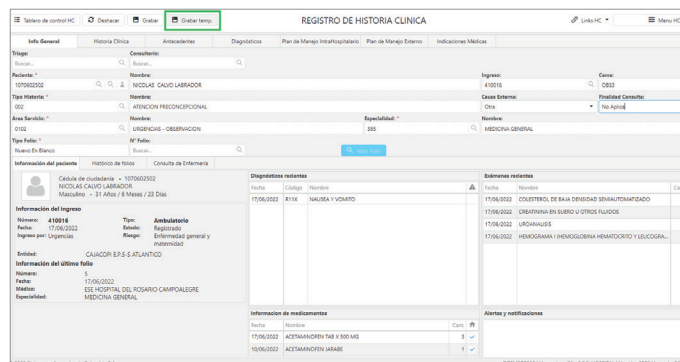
Tablero de control HC   Deshacer   Grabar   Grabar temp.   REGISTRO DE HISTORIA CLINICA   Links HC   Menu HC

Info General | Historia Clinica | Antecedentes | Diagnosticos | Plan de Manejo IntraHospitalario | Plan de Manejo Externo | Indicaciones Medicas

Triage:
Buscar...
Consultorio:
Buscar...
Paciente: *
1070602502
Nombre:
NICOLAS CALVO LABRADOR
Ingreso:
410016
Cama:
OBS3
Tipo Historia: *
002
Nombre:
ATENCION PRECONCEPCIONAL
Causa Externa:
Otra
Finalidad Consulta:
No Aplica
Area Servicio: *
0102
Nombre:
URGENCIAS - OBSERVACION
Especialidad: *
385
Nombre:
MEDICINA GENERAL
Tipo Folio: *
Nuevo En Blanco
N° Folio:
Buscar...
Nuevo Folio

Información del paciente | Histórico de folios | Consulta de Enfermeria

Cédula de ciudadanía • 1070602502
NICOLAS CALVO LABRADOR
Masculino • 31 Años / 6 Meses / 23 Días

Información del ingreso
Número: 410016
Fecha: 17/06/2022
Ingreso por: Urgencias
Tipo: Ambulatorio
Estado: Registrado
Riesgo: Enfermedad general y maternidad
Entidad: CAJACOPI E.P.S-S ATLANTICO

Información del último folio
Número: 5
Fecha: 17/06/2022
Médico: ESE HOSPITAL DEL ROSARIO CAMPOALEGRE
Especialidad: MEDICINA GENERAL

Diagnósticos recientes
| Fecha | Código | Nombre |
|---|---|---|
| 17/06/2022 | R11X | NAUSEA Y VOMITO |

Exámenes recientes
| Fecha | Nombre |
|---|---|
| 17/06/2022 | COLESTEROL DE BAJA DENSIDAD SEMIAUTOMATIZADO |
| 17/06/2022 | CREATININA EN SUERO U OTROS FLUIDOS |
| 17/06/2022 | UROANALISIS |
| 17/06/2022 | HEMOGRAMA I (HEMOGLOBINA HEMATOCRITO Y LEUCOGRA... |

Informacion de medicamentos
| Fecha | Nombre | Cant. |
|---|---|---|
| 17/06/2022 | ACETAMINOFEN TAB X 500 MG | 5 |
| 10/06/2022 | ACETAMINOFEN JARABE | 1 |

Alertas y notificaciones